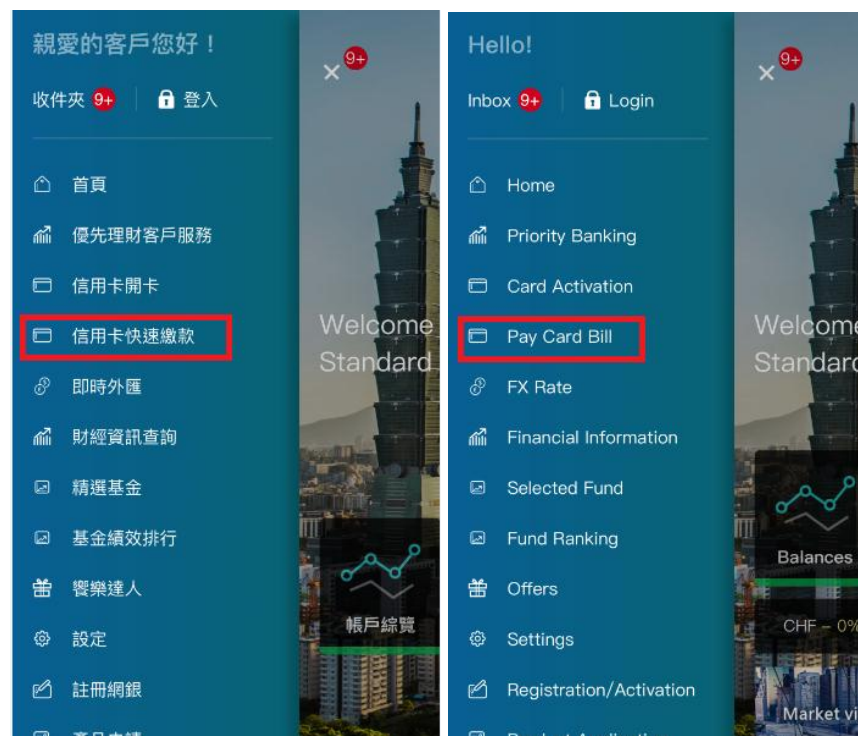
親愛的客戶您好！

收件夾 9+ 登入

首頁

優先理財客戶服務

信用卡開卡

信用卡快速繳款

即時外匯

財經資訊查詢

精選基金

基金績效排行

饗樂達人

設定

註冊網銀

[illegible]

Welcome
Standard

帳戶綜覽

Hello!

Inbox 9+ Login

Home

Priority Banking

Card Activation

Pay Card Bill

FX Rate

Financial Information

Selected Fund

Fund Ranking

Offers

Settings

Registration/Activation

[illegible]

Welcome
Standard

Balances

CHF – 0%

Market vi